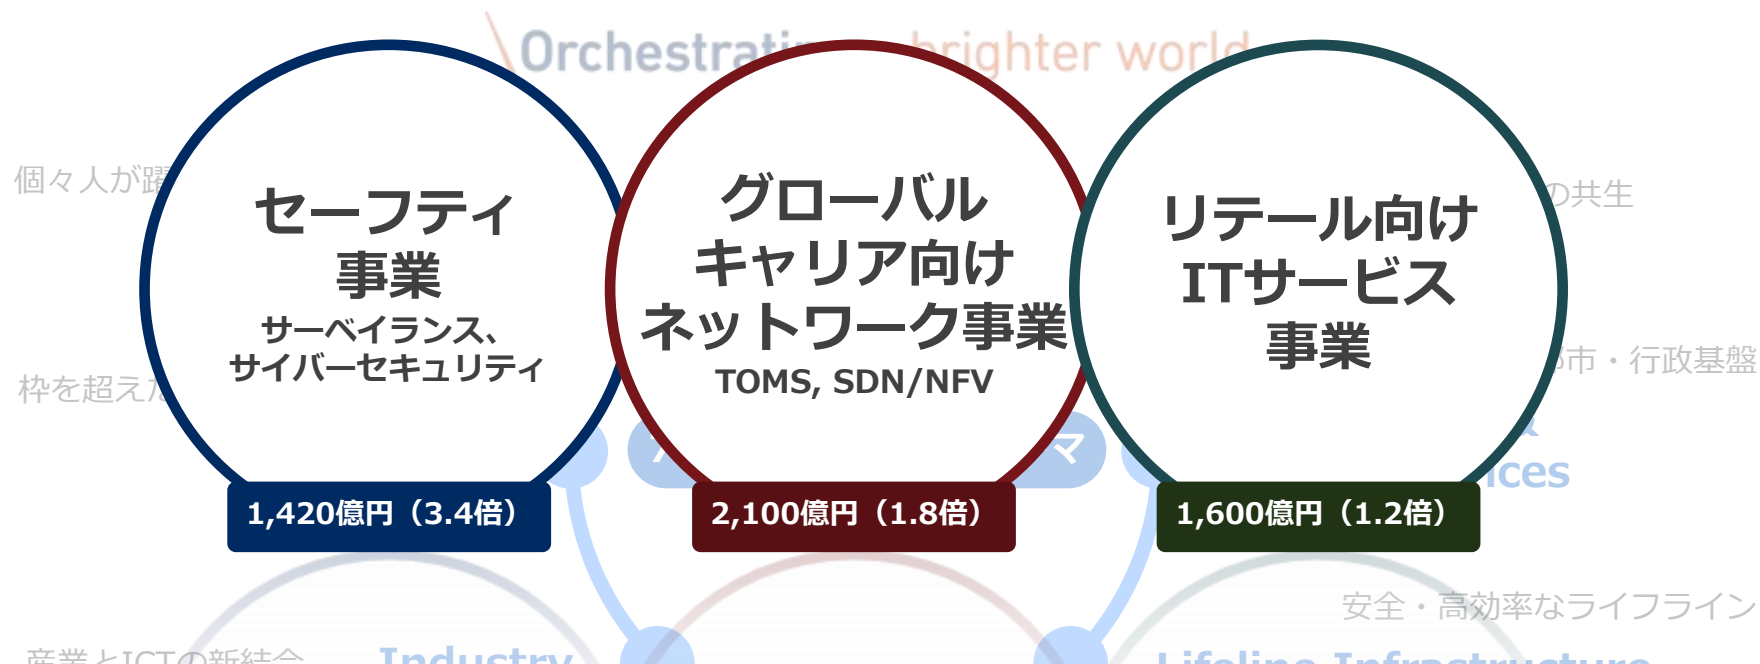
\Orchestrati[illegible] brighter world

個々人が躍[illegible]

枠を超え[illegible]

セーフティ
事業
サーベイランス、
サイバーセキュリティ

1,420億円（3.4倍）

グローバル
キャリア向け
ネットワーク事業
TOMS, SDN/NFV

2,100億円（1.8倍）

リテール向け
ITサービス
事業

1,600億円（1.2倍）

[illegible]の共生

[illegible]市・行政基盤

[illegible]ices

安全・高効率なライフライン

産業とICTの新結合

Industry

Lifeline Infrastructure